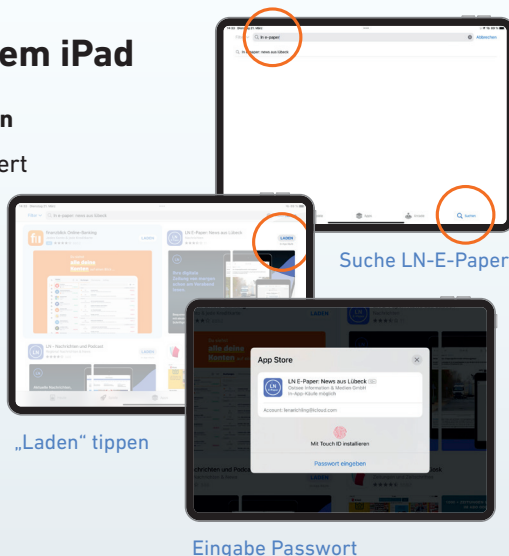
em iPad

n

ert

ln-e-paper

ln e-paper: news aus lübeck

Abbrechen

Suchen

Suche LN-E-Paper

Finanzblick Online-Banking

Laden

LN E-Paper: News aus Lübeck

LADEN

alle deine Konten

LN - Nachrichten und Podcast

Laden

„Laden“ tippen

App Store

LN E-Paper: News aus Lübeck

Mit Touch ID installieren

Passwort eingeben

Eingabe Passwort